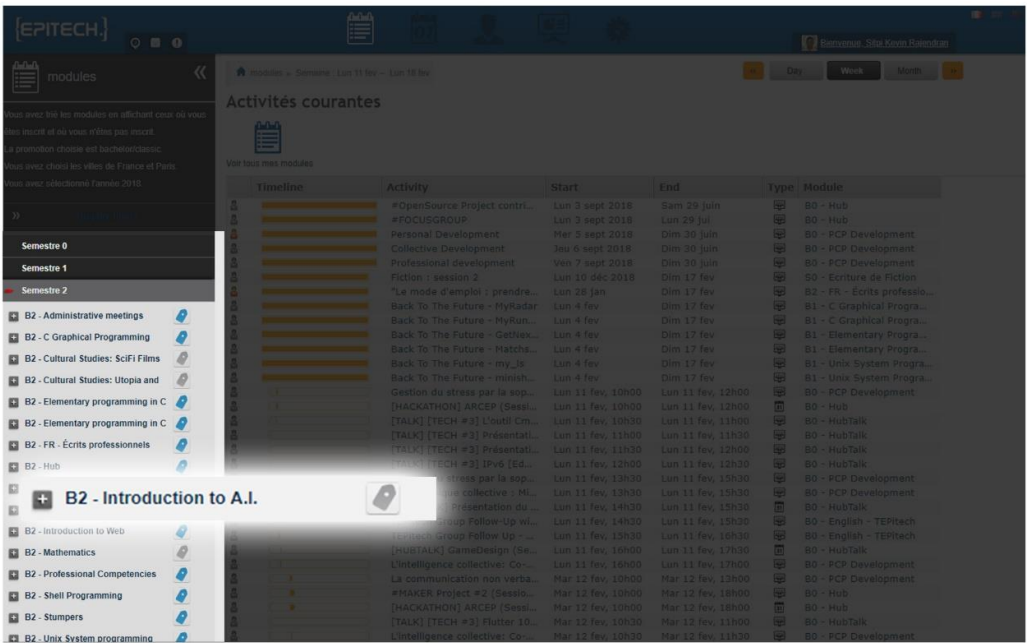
[EPITECH.]

Bienvenue, Sitje Kevin Rajendran

modules

Vous avez trié les modules en affichant ceux où vous êtes inscrit et où vous n'êtes pas inscrit.
La promotion choisie est bachelor/classic.
Vous avez choisi les villes de France et Paris.
Vous avez sélectionné l'année 2018.

Semestre 0
Semestre 1
Semestre 2
B2 - Administrative meetings
B2 - C Graphical Programming
B2 - Cultural Studies: SciFi Films
B2 - Cultural Studies: Utopia and
B2 - Elementary programming in C
B2 - Elementary programming in C
B2 - FR - Écrits professionnels
B2 - Hub
B2 - Introduction to A.I.
B2 - Introduction to Web
B2 - Mathematics
B2 - Professional Competencies
B2 - Shell Programming
B2 - Stumpers
B2 - Unix System programming

modules » Semestre : Lun 11 fev - Lun 18 fev

Day Week Month

Activités courantes

Voir tous mes modules

| Timeline | Activity | Start | End | Type | Module |
|---|---|---|---|---|---|
| | #OpenSource Project contri... | Lun 3 sept 2018 | Sam 29 juin | | B0 - Hub |
| | #FOCUSGROUP | Lun 3 sept 2018 | Lun 29 jul | | B0 - Hub |
| | Personal Development | Mer 5 sept 2018 | Dim 30 juin | | B0 - PCP Development |
| | Collective Development | Jeu 6 sept 2018 | Dim 30 juin | | B0 - PCP Development |
| | Professional development | Ven 7 sept 2018 | Dim 30 juin | | B0 - PCP Development |
| | Fiction : session 2 | Lun 10 déc 2018 | Dim 17 fev | | B0 - Ecriture de Fiction |
| | "Le mode d'emploi : prendre... | Lun 28 jan | Dim 17 fev | | B2 - FR - Écrits professio... |
| | Back To The Future - MyRadar | Lun 4 fev | Dim 17 fev | | B1 - C Graphical Progra... |
| | Back To The Future - MyRun... | Lun 4 fev | Dim 17 fev | | B1 - C Graphical Progra... |
| | Back To The Future - GetNex... | Lun 4 fev | Dim 17 fev | | B1 - Elementary Progra... |
| | Back To The Future - Matchs... | Lun 4 fev | Dim 17 fev | | B1 - Elementary Progra... |
| | Back To The Future - my_ls | Lun 4 fev | Dim 17 fev | | B1 - Unix System Progra... |
| | Back To The Future - minish... | Lun 4 fev | Dim 17 fev | | B1 - Unix System Progra... |
| | Gestion du stress par la sop... | Lun 11 fev, 10h00 | Lun 11 fev, 12h00 | | B0 - PCP Development |
| | [HACKATHON] ARCEP (Sessi... | Lun 11 fev, 10h00 | Lun 11 fev, 18h00 | | B0 - Hub |
| | [TALK] [TECH #3] L'outil Cm... | Lun 11 fev, 10h30 | Lun 11 fev, 11h00 | | B0 - HubTalk |
| | [TALK] [TECH #3] Présentati... | Lun 11 fev, 11h00 | Lun 11 fev, 11h30 | | B0 - HubTalk |
| | [TALK] [TECH #3] Présentati... | Lun 11 fev, 11h30 | Lun 11 fev, 12h00 | | B0 - HubTalk |
| | [TALK] [TECH #3] IPv6 [Ed... | Lun 11 fev, 12h00 | Lun 11 fev, 12h30 | | B0 - HubTalk |
| | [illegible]stress par la sop... | Lun 11 fev, 13h30 | Lun 11 fev, 15h30 | | B0 - PCP Development |
| | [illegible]gence collective : Mi... | Lun 11 fev, 13h30 | Lun 11 fev, 15h30 | | B0 - PCP Development |
| | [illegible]résentation du ... | Lun 11 fev, 14h30 | Lun 11 fev, 15h30 | | B0 - HubTalk |
| | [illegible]oup Follow-Up wi... | Lun 11 fev, 14h30 | Lun 11 fev, 15h30 | | B0 - English - TEPItech |
| | [English] Group Follow Up - ... | Lun 11 fev, 15h30 | Lun 11 fev, 16h30 | | B0 - English - TEPItech |
| | [HUBTALK] GameDesign [Se... | Lun 11 fev, 16h00 | Lun 11 fev, 17h30 | | B0 - HubTalk |
| | L'intelligence collective: Co-... | Lun 11 fev, 16h00 | Lun 11 fev, 17h00 | | B0 - PCP Development |
| | La communication non verba... | Mar 12 fev, 10h00 | Mar 12 fev, 13h00 | | B0 - PCP Development |
| | #MAKER Project #2 [Sessio... | Mar 12 fev, 10h00 | Mar 12 fev, 18h00 | | B0 - Hub |
| | [HACKATHON] ARCEP (Sessi... | Mar 12 fev, 10h00 | Mar 12 fev, 18h00 | | B0 - Hub |
| | [TALK] [TECH #3] Flutter 10... | Mar 12 fev, 10h30 | Mar 12 fev, 11h00 | | B0 - HubTalk |
| | L'intelligence collective: Co-... | Mar 12 fev, 10h30 | Mar 12 fev, 11h30 | | B0 - PCP Development |